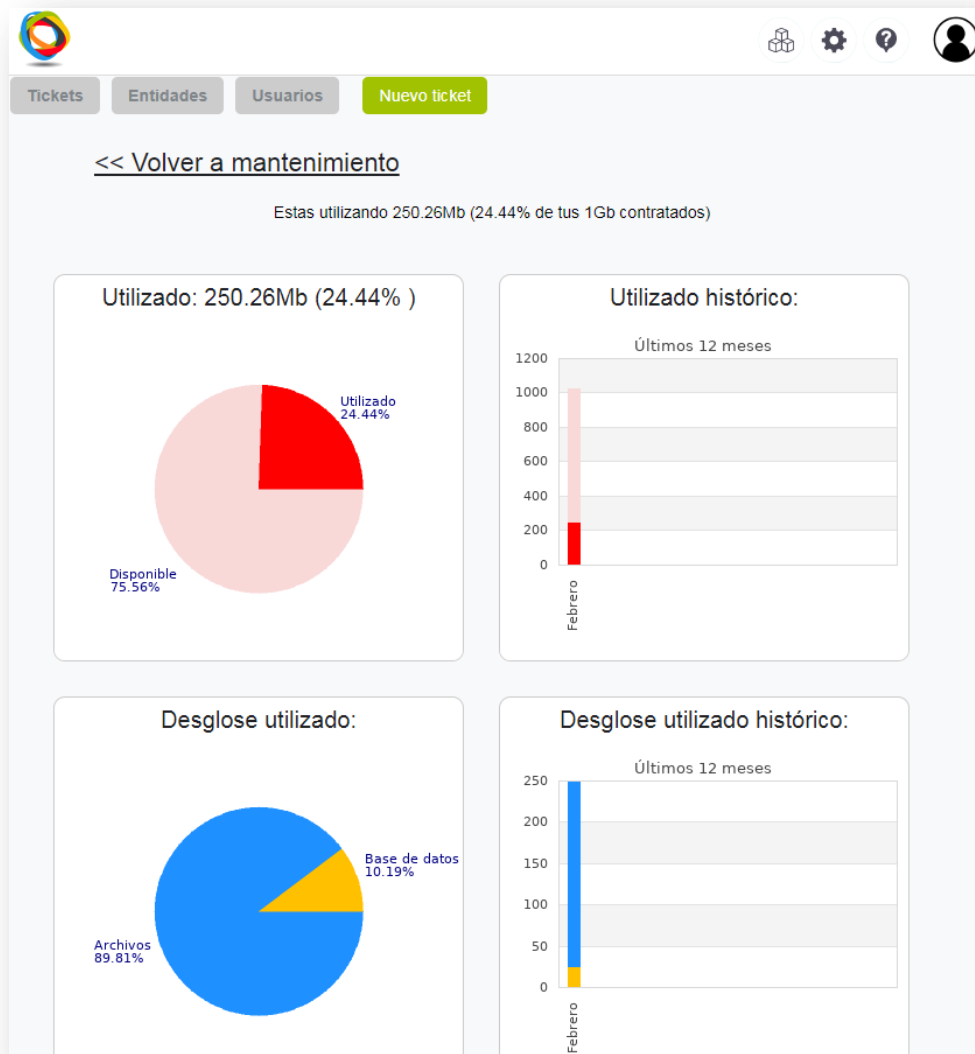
Tickets Entidades Usuarios Nuevo ticket

<< Volver a mantenimiento

Estas utilizando 250.26Mb (24.44% de tus 1Gb contratados)

Utilizado: 250.26Mb (24.44% )

Utilizado
24.44%

Disponible
75.56%

Utilizado histórico:

Últimos 12 meses

1200
1000
800
600
400
200
0

Febrero

Desglose utilizado:

Base de datos
10.19%

Archivos
89.81%

Desglose utilizado histórico:

Últimos 12 meses

250
200
150
100
50
0

Febrero